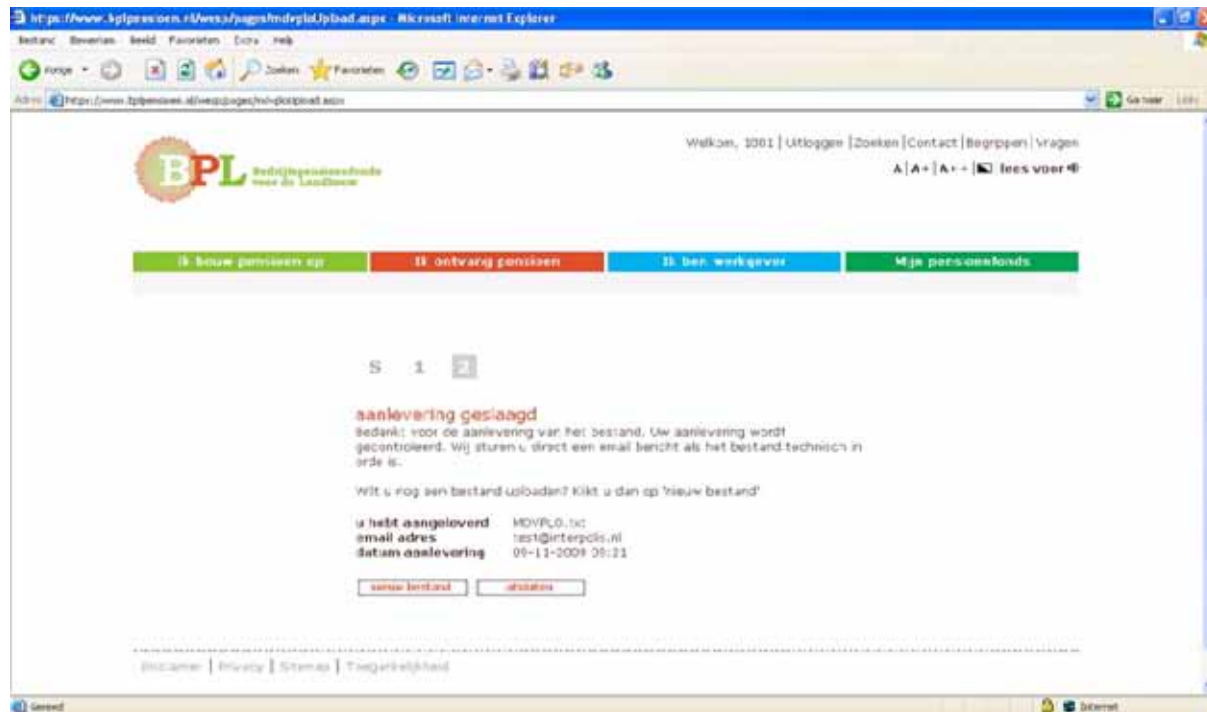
https://www.bplpensioen.nl/wess/pages/mdvplUpload.aspx - Microsoft Internet Explorer

Bestand Bewerken Beeld Favorieten Extra Help

Vorige Zoeken Favorieten

Adres https://www.bplpensioen.nl/wess/pages/mdvplupload.aspx

Ga naar Links

Welkom, 1061 | Uitloggen | Zoeken | Contact | Begrippen | Vragen

A | A+ | A++ | lees voor

BPL Bedrijfspensioenfonds voor de Landbouw

Ik bouw pensioen op | Ik ontvang pensioen | Ik ben werkgever | Mijn pensioenfonds

S 1 2

aanlevering geslaagd

Bedankt voor de aanlevering van het bestand. Uw aanlevering wordt gecontroleerd. Wij sturen u direct een email bericht als het bestand technisch in orde is.

Wilt u nog een bestand uploaden? Klikt u dan op 'nieuw bestand'

u hebt aangeleverd MDVPL0.txt
email adres test@interpolis.nl
datum aanlevering 09-11-2009 09:21

nieuw bestand afsluiten

Disclaimer | Privacy | Sitemap | Toegankelijkheid

Gereed

Internet